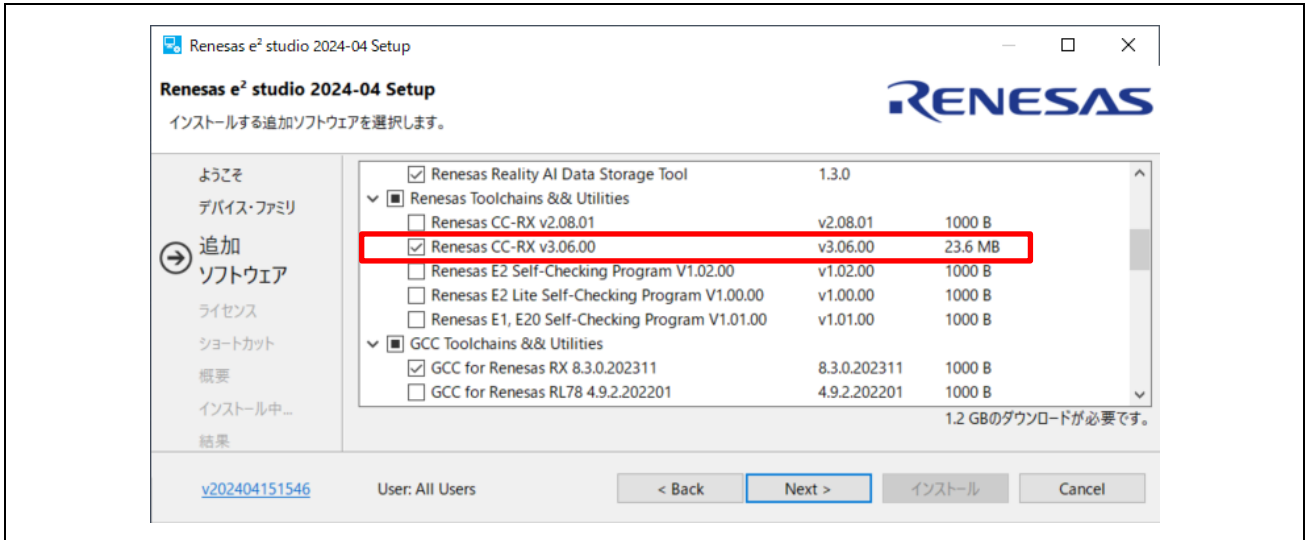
Renesas e² studio 2024-04 Setup

Renesas e² studio 2024-04 Setup

インストールする追加ソフトウェアを選択します。

RENESAS

ようこそ
デバイス・ファミリ
追加ソフトウェア
ライセンス
ショートカット
概要
インストール中...
結果

| | | |
|---|---|---|
| Renesas Reality AI Data Storage Tool | 1.3.0 | |
| Renesas Toolchains && Utilities | | |
| Renesas CC-RX v2.08.01 | v2.08.01 | 1000 B |
| Renesas CC-RX v3.06.00 | v3.06.00 | 23.6 MB |
| Renesas E2 Self-Checking Program V1.02.00 | v1.02.00 | 1000 B |
| Renesas E2 Lite Self-Checking Program V1.00.00 | v1.00.00 | 1000 B |
| Renesas E1, E20 Self-Checking Program V1.01.00 | v1.01.00 | 1000 B |
| GCC Toolchains && Utilities | | |
| GCC for Renesas RX 8.3.0.202311 | 8.3.0.202311 | 1000 B |
| GCC for Renesas RL78 4.9.2.202201 | 4.9.2.202201 | 1000 B |

1.2 GBのダウンロードが必要です。

v202404151546 User: All Users < Back Next > インストール Cancel